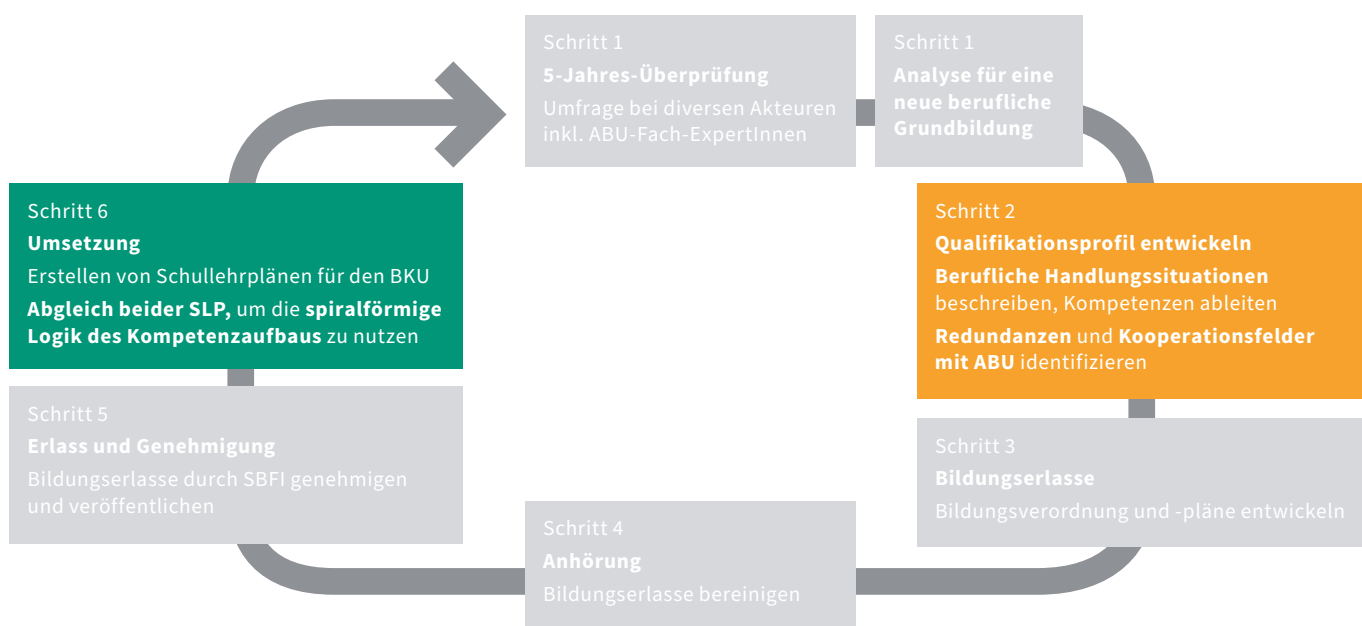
Schritt 1
5-Jahres-Überprüfung
Umfrage bei diversen Akteuren inkl. ABU-Fach-ExpertInnen

Schritt 1
Analyse für eine neue berufliche Grundbildung

Schritt 6
Umsetzung
Erstellen von Schullehrplänen für den BKU
Abgleich beider SLP, um die spiralförmige Logik des Kompetenzaufbaus zu nutzen

Schritt 2
Qualifikationsprofil entwickeln
Berufliche Handlungssituationen beschreiben, Kompetenzen ableiten
Redundanzen und Kooperationsfelder mit ABU identifizieren

Schritt 5
Erlass und Genehmigung
Bildungserlasse durch SBFI genehmigen und veröffentlichen

Schritt 3
Bildungserlasse
Bildungsverordnung und -pläne entwickeln

Schritt 4
Anhörung
Bildungserlasse bereinigen